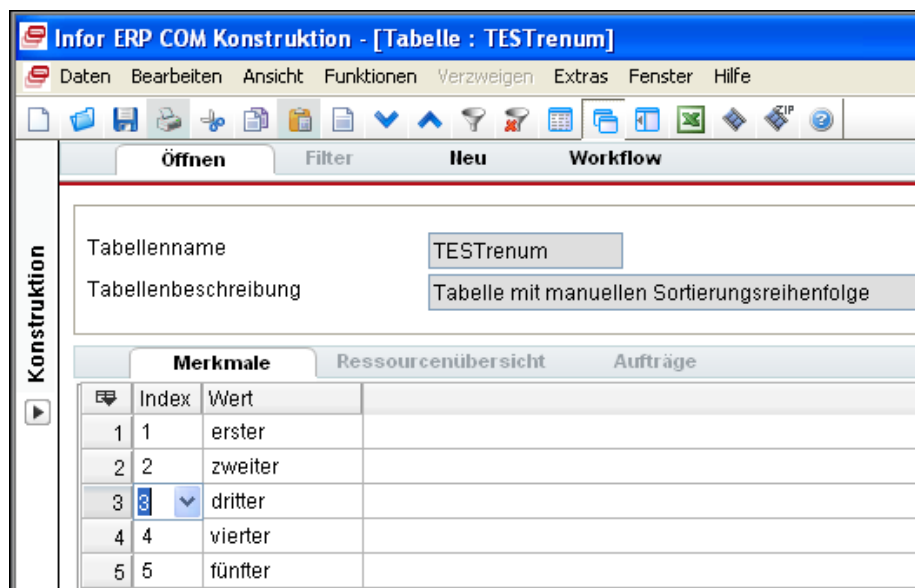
Infor ERP COM Konstruktion - [Tabelle : TESTrenum]

Daten Bearbeiten Ansicht Funktionen Verzweigen Extras Fenster Hilfe

ZIP

Konstruktion

Öffnen Filter Neu Workflow

Tabellenname TESTrenum

Tabellenbeschreibung Tabelle mit manuellen Sortierungsreihenfolge

Merkmale Ressourcenübersicht Aufträge

| | Index | Wert |
|---|---|---|
| 1 | 1 | erster |
| 2 | 2 | zweiter |
| 3 | 3 | dritter |
| 4 | 4 | vierter |
| 5 | 5 | fünfter |